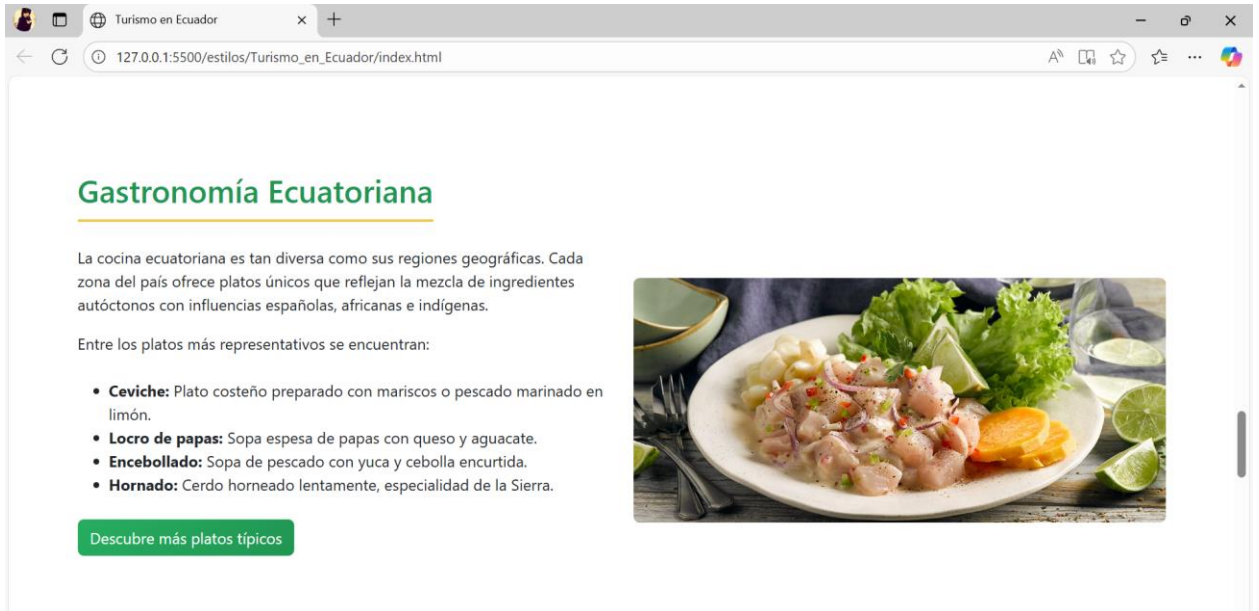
Turismo en Ecuador

127.0.0.1:5500/estilos/Turismo_en_Ecuador/index.html

Gastronomía Ecuatoriana

La cocina ecuatoriana es tan diversa como sus regiones geográficas. Cada zona del país ofrece platos únicos que reflejan la mezcla de ingredientes autóctonos con influencias españolas, africanas e indígenas.

Entre los platos más representativos se encuentran:

- **Ceviche:** Plato costeño preparado con mariscos o pescado marinado en limón.
- **Locro de papas:** Sopa espesa de papas con queso y aguacate.
- **Encebollado:** Sopa de pescado con yuca y cebolla encurtida.
- **Hornado:** Cerdo horneado lentamente, especialidad de la Sierra.

Descubre más platos típicos